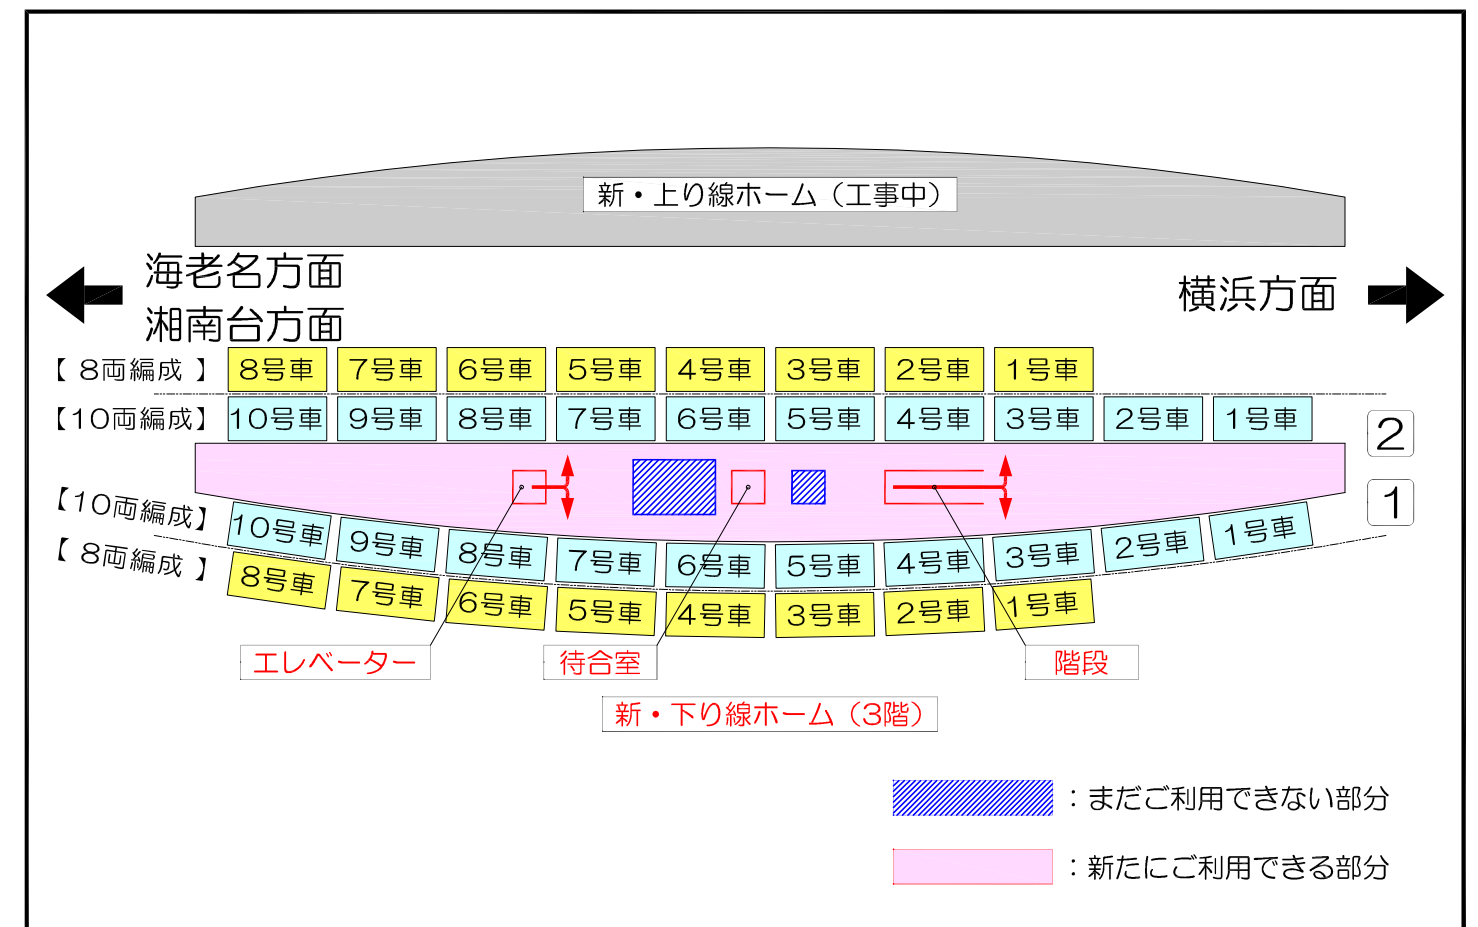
新・上り線ホーム（工事中）

海老名方面
湘南台方面

横浜方面

【 8両編成 】

| 8号車 | 7号車 | 6号車 | 5号車 | 4号車 | 3号車 | 2号車 | 1号車 |
|---|---|---|---|---|---|---|---|

【10両編成】

| 10号車 | 9号車 | 8号車 | 7号車 | 6号車 | 5号車 | 4号車 | 3号車 | 2号車 | 1号車 |
|---|---|---|---|---|---|---|---|---|---|

2

1

【10両編成】

| 10号車 | 9号車 | 8号車 | 7号車 | 6号車 | 5号車 | 4号車 | 3号車 | 2号車 | 1号車 |
|---|---|---|---|---|---|---|---|---|---|

【 8両編成 】

| 8号車 | 7号車 | 6号車 | 5号車 | 4号車 | 3号車 | 2号車 | 1号車 |
|---|---|---|---|---|---|---|---|

エレベーター

待合室

階段

新・下り線ホーム（3階）

：まだご利用できない部分

：新たにご利用できる部分